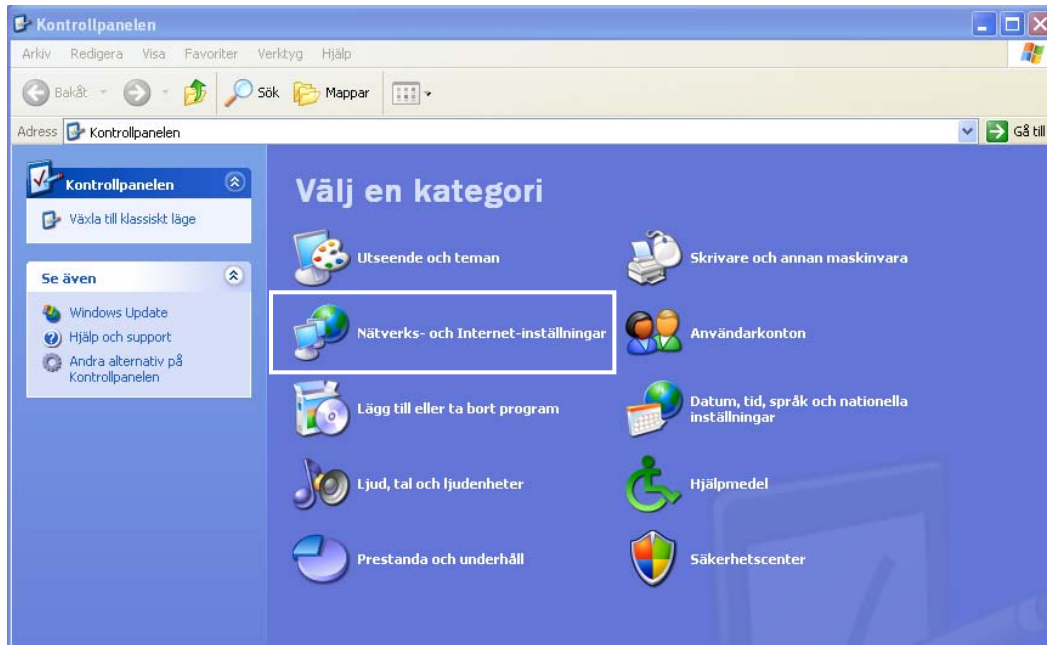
Kontrollpanelen

Arkiv Redigera Visa Favoriter Verktyg Hjälp

Bakåt Sök Mappar

Adress Kontrollpanelen Gå till

Kontrollpanelen

Växla till klassiskt läge

Se även

Windows Update

Hjälp och support

Andra alternativ på Kontrollpanelen

Välj en kategori

Utseende och teman

Skrivare och annan maskinvara

Nätverks- och Internet-inställningar

Användarkonton

Lägg till eller ta bort program

Datum, tid, språk och nationella inställningar

Ljud, tal och ljudenheter

Hjälpmedel

Prestanda och underhåll

Säkerhetscenter